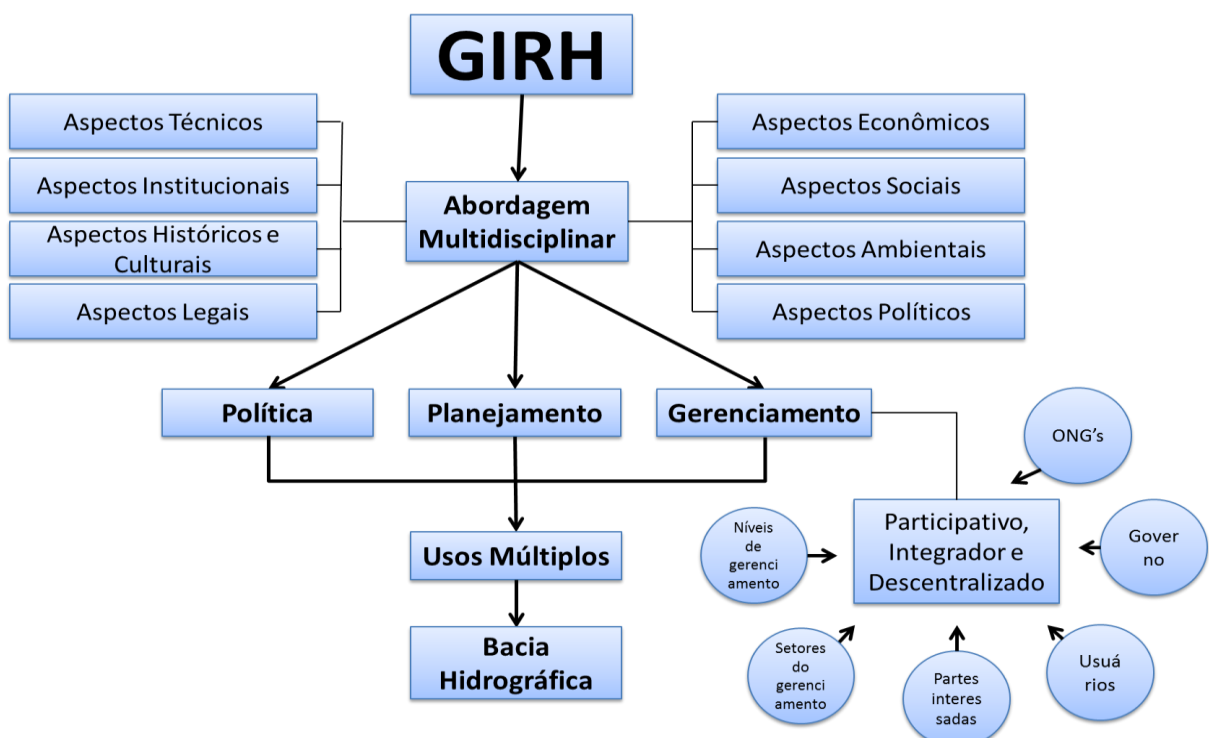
GIRH

Aspectos Técnicos

Aspectos Institucionais

Aspectos Históricos e Culturais

Aspectos Legais

Abordagem Multidisciplinar

Aspectos Econômicos

Aspectos Sociais

Aspectos Ambientais

Aspectos Políticos

Política

Planejamento

Gerenciamento

Usos Múltiplos

Bacia Hidrográfica

ONG's

Níveis de gerenci amento

Participativo, Integrador e Descentralizado

Gover no

Setores do gerenci amento

Partes interes sadas

Usuá rios